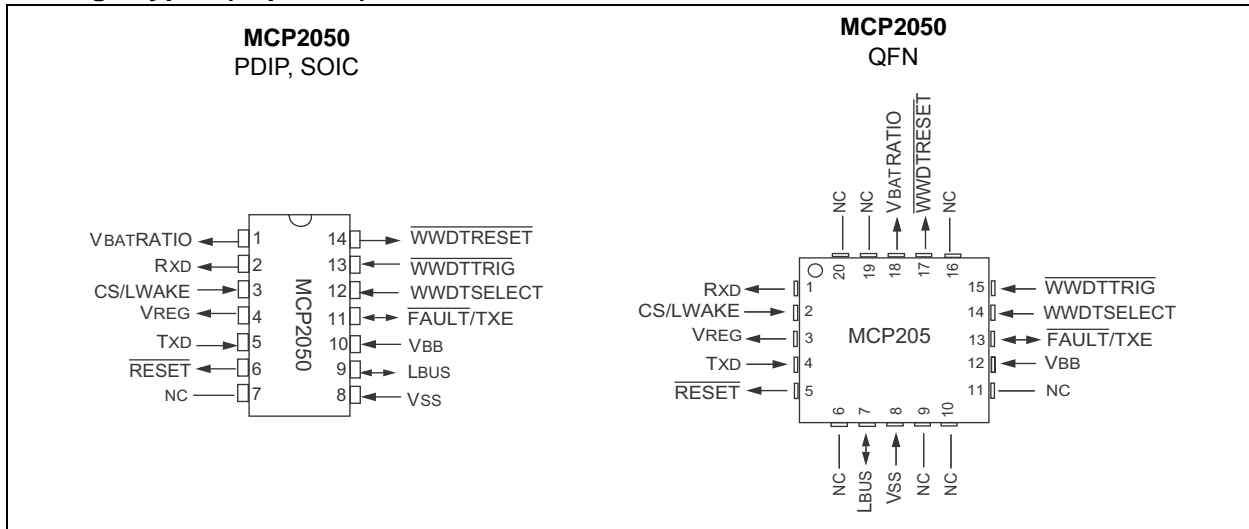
MCP2050
PDIP, SOIC

VBATRATIO 1
RXD 2
CS/LWAKE 3
VREG 4
TXD 5
$\overline{\text{RESET}}$ 6
NC 7

14 $\overline{\text{WWDTRESET}}$
13 $\overline{\text{WWDTTRIG}}$
12 WWDTSELECT
11 $\overline{\text{FAULT}}$/TXE
10 VBB
9 LBUS
8 VSS

MCP2050

MCP2050
QFN

NC 20
VBATRATIO 19
$\overline{\text{WWDTRESET}}$ 18
NC 17
16

RXD 1
CS/LWAKE 2
VREG 3
TXD 4
$\overline{\text{RESET}}$ 5

15 $\overline{\text{WWDTTRIG}}$
14 WWDTSELECT
13 $\overline{\text{FAULT}}$/TXE
12 VBB
11 NC

MCP205

6 NC
7 LBUS
8 VSS
9 NC
10 NC